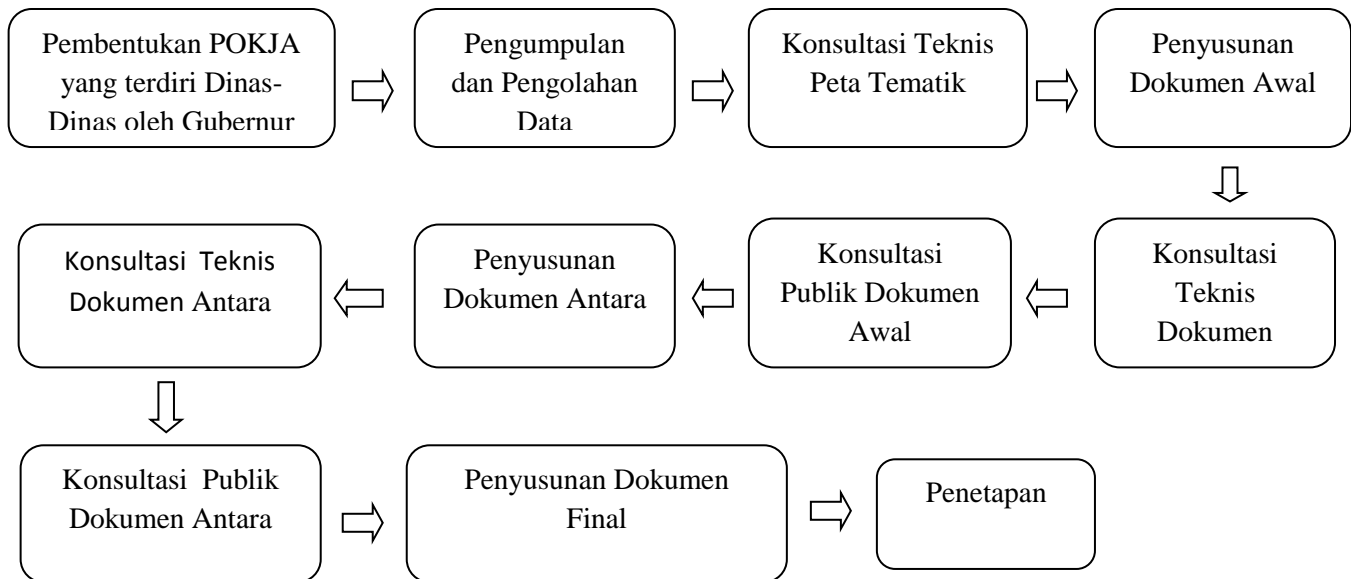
Pembentukan POKJA yang terdiri Dinas-Dinas oleh Gubernur

Pengumpulan dan Pengolahan Data

Konsultasi Teknis Peta Tematik

Penyusunan Dokumen Awal

Konsultasi Teknis Dokumen

Konsultasi Publik Dokumen Awal

Penyusunan Dokumen Antara

Konsultasi Teknis Dokumen Antara

Konsultasi Publik Dokumen Antara

Penyusunan Dokumen Final

Penetapan